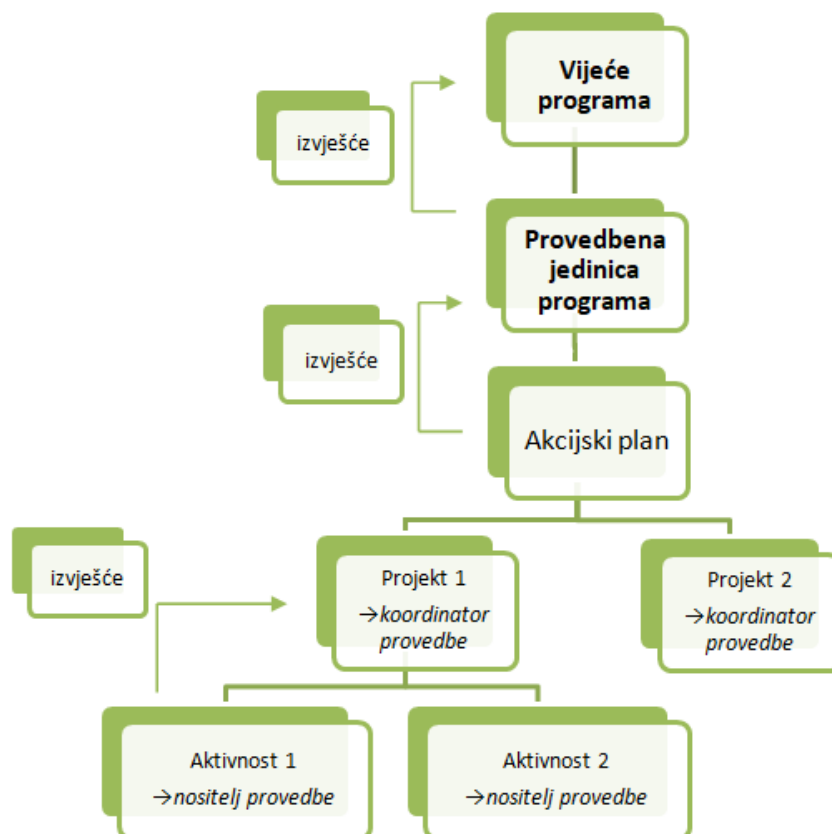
Vijeće programa

izvješće

Provedbena jedinica programa

izvješće

Akcijski plan

izvješće

Projekt 1
→koordinator provedbe

Projekt 2
→koordinator provedbe

Aktivnost 1
→nositelj provedbe

Aktivnost 2
→nositelj provedbe